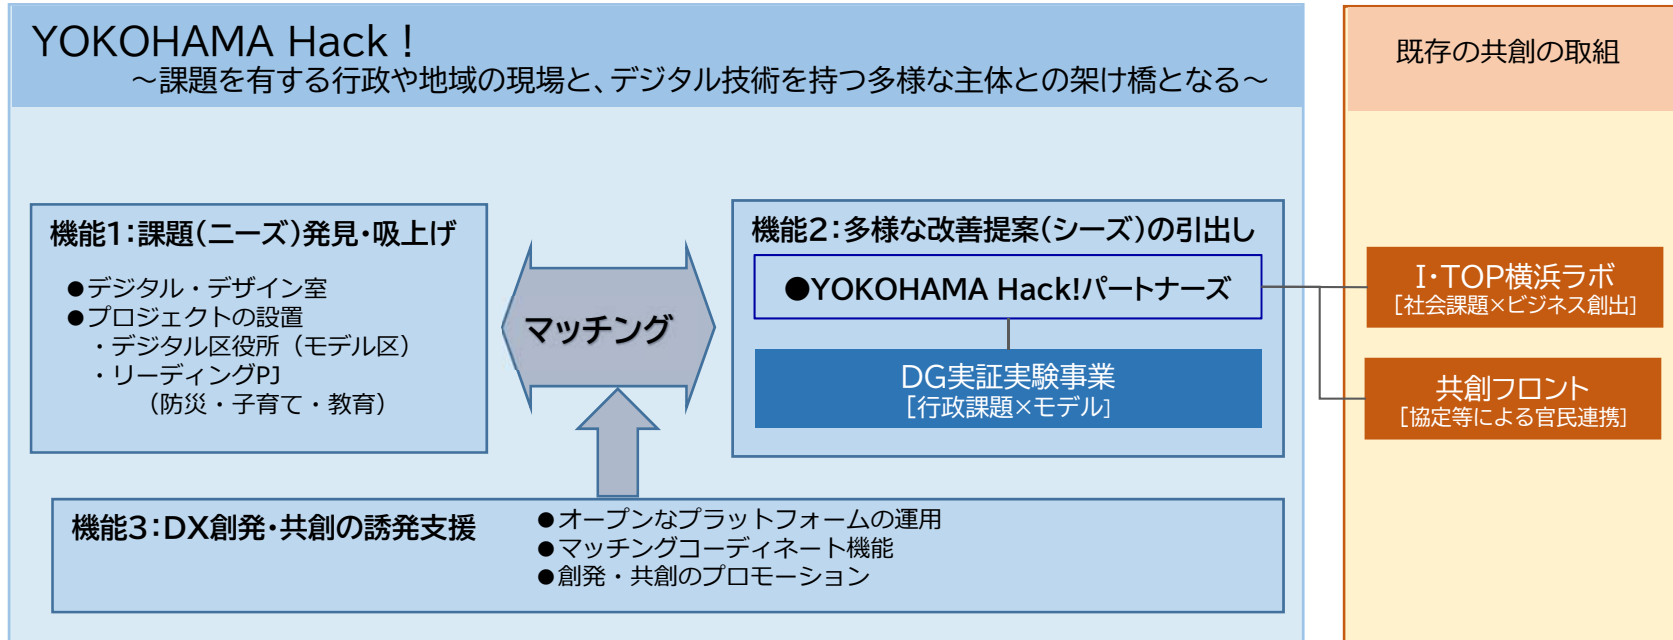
YOKOHAMA Hack！
～課題を有する行政や地域の現場と、デジタル技術を持つ多様な主体との架け橋となる～

既存の共創の取組

機能1：課題（ニーズ）発見・吸上げ
●デジタル・デザイン室
●プロジェクトの設置
・デジタル区役所（モデル区）
・リーディングPJ
（防災・子育て・教育）

マッチング

機能2：多様な改善提案（シーズ）の引出し
●YOKOHAMA Hack!パートナーズ
DG実証実験事業
［行政課題×モデル］

I･TOP横浜ラボ
［社会課題×ビジネス創出］

共創フロント
［協定等による官民連携］

機能3：DX創発・共創の誘発支援
●オープンなプラットフォームの運用
●マッチングコーディネート機能
●創発・共創のプロモーション